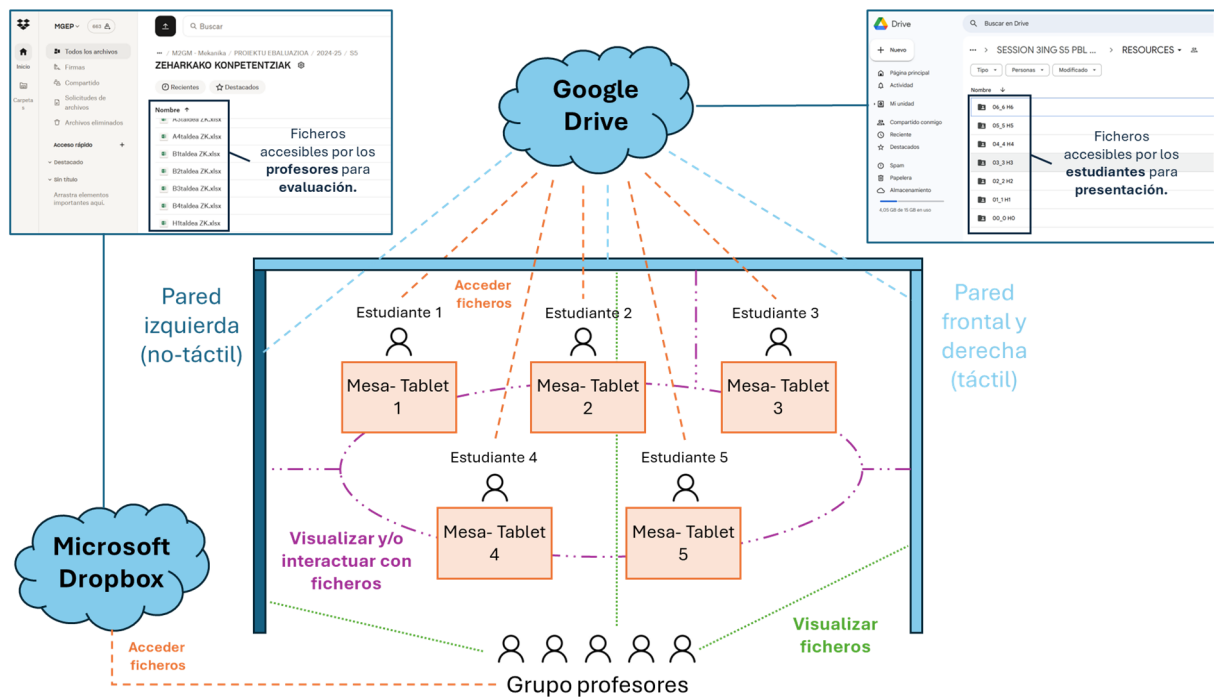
MGEP
Inicio
Carpetas
Todos los archivos
Firmas
Compartido
Solicitudes de archivos
Archivos eliminados
Acceso rápido
Destacado
Sin título
Arrastra elementos importantes aquí.
Buscar
M2GM - Mekanika / PROIEKTU EBALUAZIOA / 2024-25 / S5
ZEHARKAKO KONPETENTZIAK
Recientes
Destacados
Nombre
A3taldea ZK.xlsx
A4taldea ZK.xlsx
B1taldea ZK.xlsx
B2taldea ZK.xlsx
B3taldea ZK.xlsx
B4taldea ZK.xlsx
H1taldea ZK.xlsx

Ficheros accesibles por los profesores para evaluación.

Google Drive

Drive
Buscar en Drive
Nuevo
Página principal
Actividad
Mi unidad
Compartido conmigo
Reciente
Destacados
Spam
Papelera
Almacenamiento
4,05 GB de 15 GB en uso
SESSION 3ING S5 PBL ...
RESOURCES
Tipo
Personas
Modificado
Nombre
06_6 H6
05_5 H5
04_4 H4
03_3 H3
02_2 H2
01_1 H1
00_0 H0

Ficheros accesibles por los estudiantes para presentación.

Pared izquierda (no-táctil)

Acceder ficheros

Pared frontal y derecha (táctil)

Estudiante 1
Estudiante 2
Estudiante 3
Mesa- Tablet 1
Mesa- Tablet 2
Mesa- Tablet 3
Estudiante 4
Estudiante 5
Mesa- Tablet 4
Mesa- Tablet 5

Visualizar y/o interactuar con ficheros

Microsoft Dropbox

Acceder ficheros

Visualizar ficheros

Grupo profesores